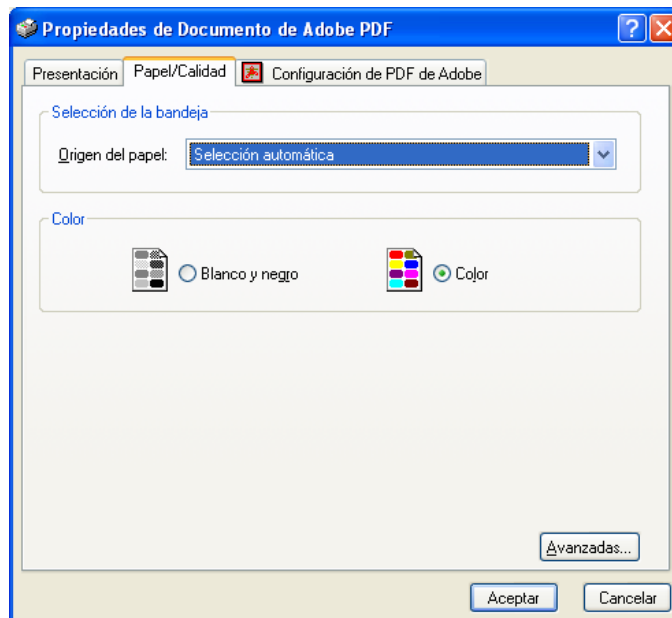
Propiedades de Documento de Adobe PDF

Presentación | Papel/Calidad | Configuración de PDF de Adobe

Selección de la bandeja

Origen del papel: Selección automática

Color

Blanco y negro

Color

Avanzadas...

Aceptar

Cancelar